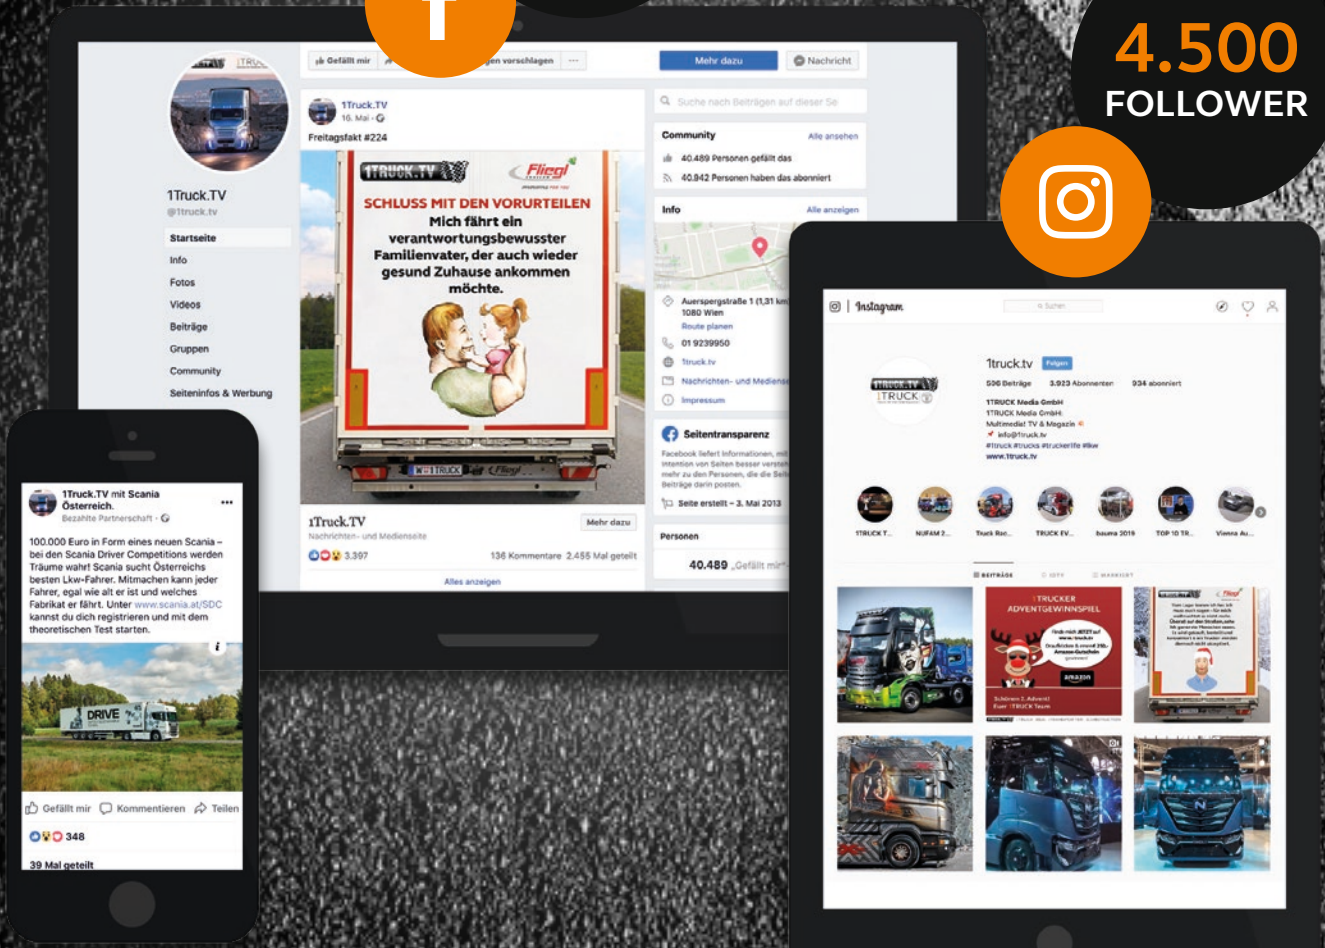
4.500
FOLLOWER

1Truck.TV
@1truck.tv
Startseite
Info
Fotos
Videos
Beiträge
Gruppen
Community
Seiteninfos & Werbung

Gefällt mir
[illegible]en vorschlagen
Mehr dazu
Nachricht

1Truck.TV
16. Mai
Freitagsfakt #224

1TRUCK.TV
Fliegl
SCHLUSS MIT DEN VORURTEILEN
Mich fährt ein verantwortungsbewusster Familienvater, der auch wieder gesund Zuhause ankommen möchte.

1Truck.TV
Nachrichten- und Medienseite
Mehr dazu
3.397
136 Kommentare 2.455 Mal geteilt
Alles anzeigen

Suche nach Beiträgen auf dieser Se
Community
Alle ansehen
40.489 Personen gefällt das
40.942 Personen haben das abonniert
Info
Alle anzeigen
Auerspergstraße 1 (1,31 km)
1080 Wien
Route planen
01 9239950
1truck.tv
Nachrichten- und Mediens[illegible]
Impressum
Seitentransparenz
Facebook liefert Informationen, mit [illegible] Intention von Seiten besser verste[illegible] mehr zu den Personen, die die Sei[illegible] Beiträge darin posten.
Seite erstellt – 3. Mai 2013
Personen
40.489 „Gefällt mir"

1Truck.TV mit Scania Österreich.
Bezahlte Partnerschaft
100.000 Euro in Form eines neuen Scania – bei den Scania Driver Competitions werden Träume wahr! Scania sucht Österreichs besten Lkw-Fahrer. Mitmachen kann jeder Fahrer, egal wie alt er ist und welches Fabrikat er fährt. Unter www.scania.at/SDC kannst du dich registrieren und mit dem theoretischen Test starten.
DRIVE
Gefällt mir
Kommentieren
Teilen
348
39 Mal geteilt

Instagram
Suchen
1truck.tv
Folgen
536 Beiträge
3.923 Abonnenten
934 abonniert
1TRUCK Media GmbH
1TRUCK Media GmbH
Multimedial TV & Magazin
info@1truck.tv
#1truck #trucks #truckerlife #lkw
www.1truck.tv
1TRUCK T...
NUFAM 2...
Truck Rac...
TRUCK EV...
bauma 2019
TOP 10 TR...
Vienna Au...
BEITRÄGE
IGTV
MARKIERT
1TRUCKER ADVENTGEWINNSPIEL
amazon